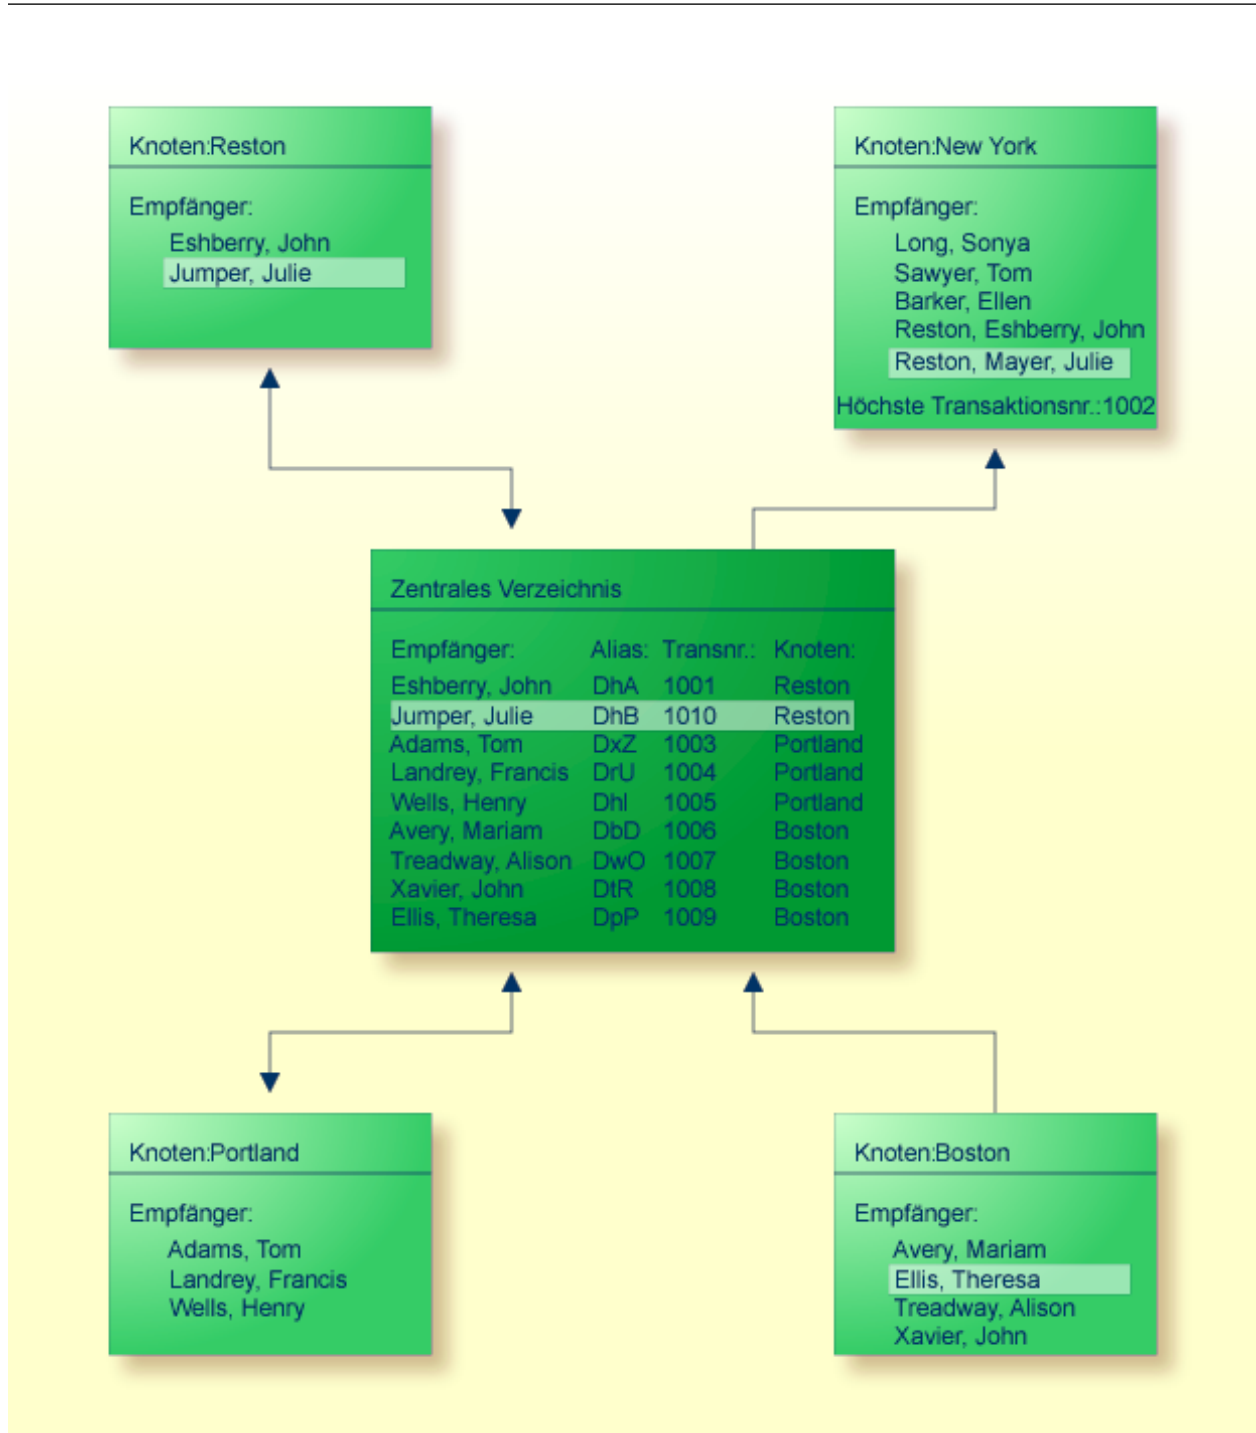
Knoten:Reston

Empfänger:
Eshberry, John
Jumper, Julie

Knoten:New York

Empfänger:
Long, Sonya
Sawyer, Tom
Barker, Ellen
Reston, Eshberry, John
Reston, Mayer, Julie

Höchste Transaktionsnr.:1002

Zentrales Verzeichnis

| Empfänger: | Alias: | Transnr.: | Knoten: |
|---|---|---|---|
| Eshberry, John | DhA | 1001 | Reston |
| Jumper, Julie | DhB | 1010 | Reston |
| Adams, Tom | DxZ | 1003 | Portland |
| Landrey, Francis | DrU | 1004 | Portland |
| Wells, Henry | Dhl | 1005 | Portland |
| Avery, Mariam | DbD | 1006 | Boston |
| Treadway, Alison | DwO | 1007 | Boston |
| Xavier, John | DtR | 1008 | Boston |
| Ellis, Theresa | DpP | 1009 | Boston |

Knoten:Portland

Empfänger:
Adams, Tom
Landrey, Francis
Wells, Henry

Knoten:Boston

Empfänger:
Avery, Mariam
Ellis, Theresa
Treadway, Alison
Xavier, John